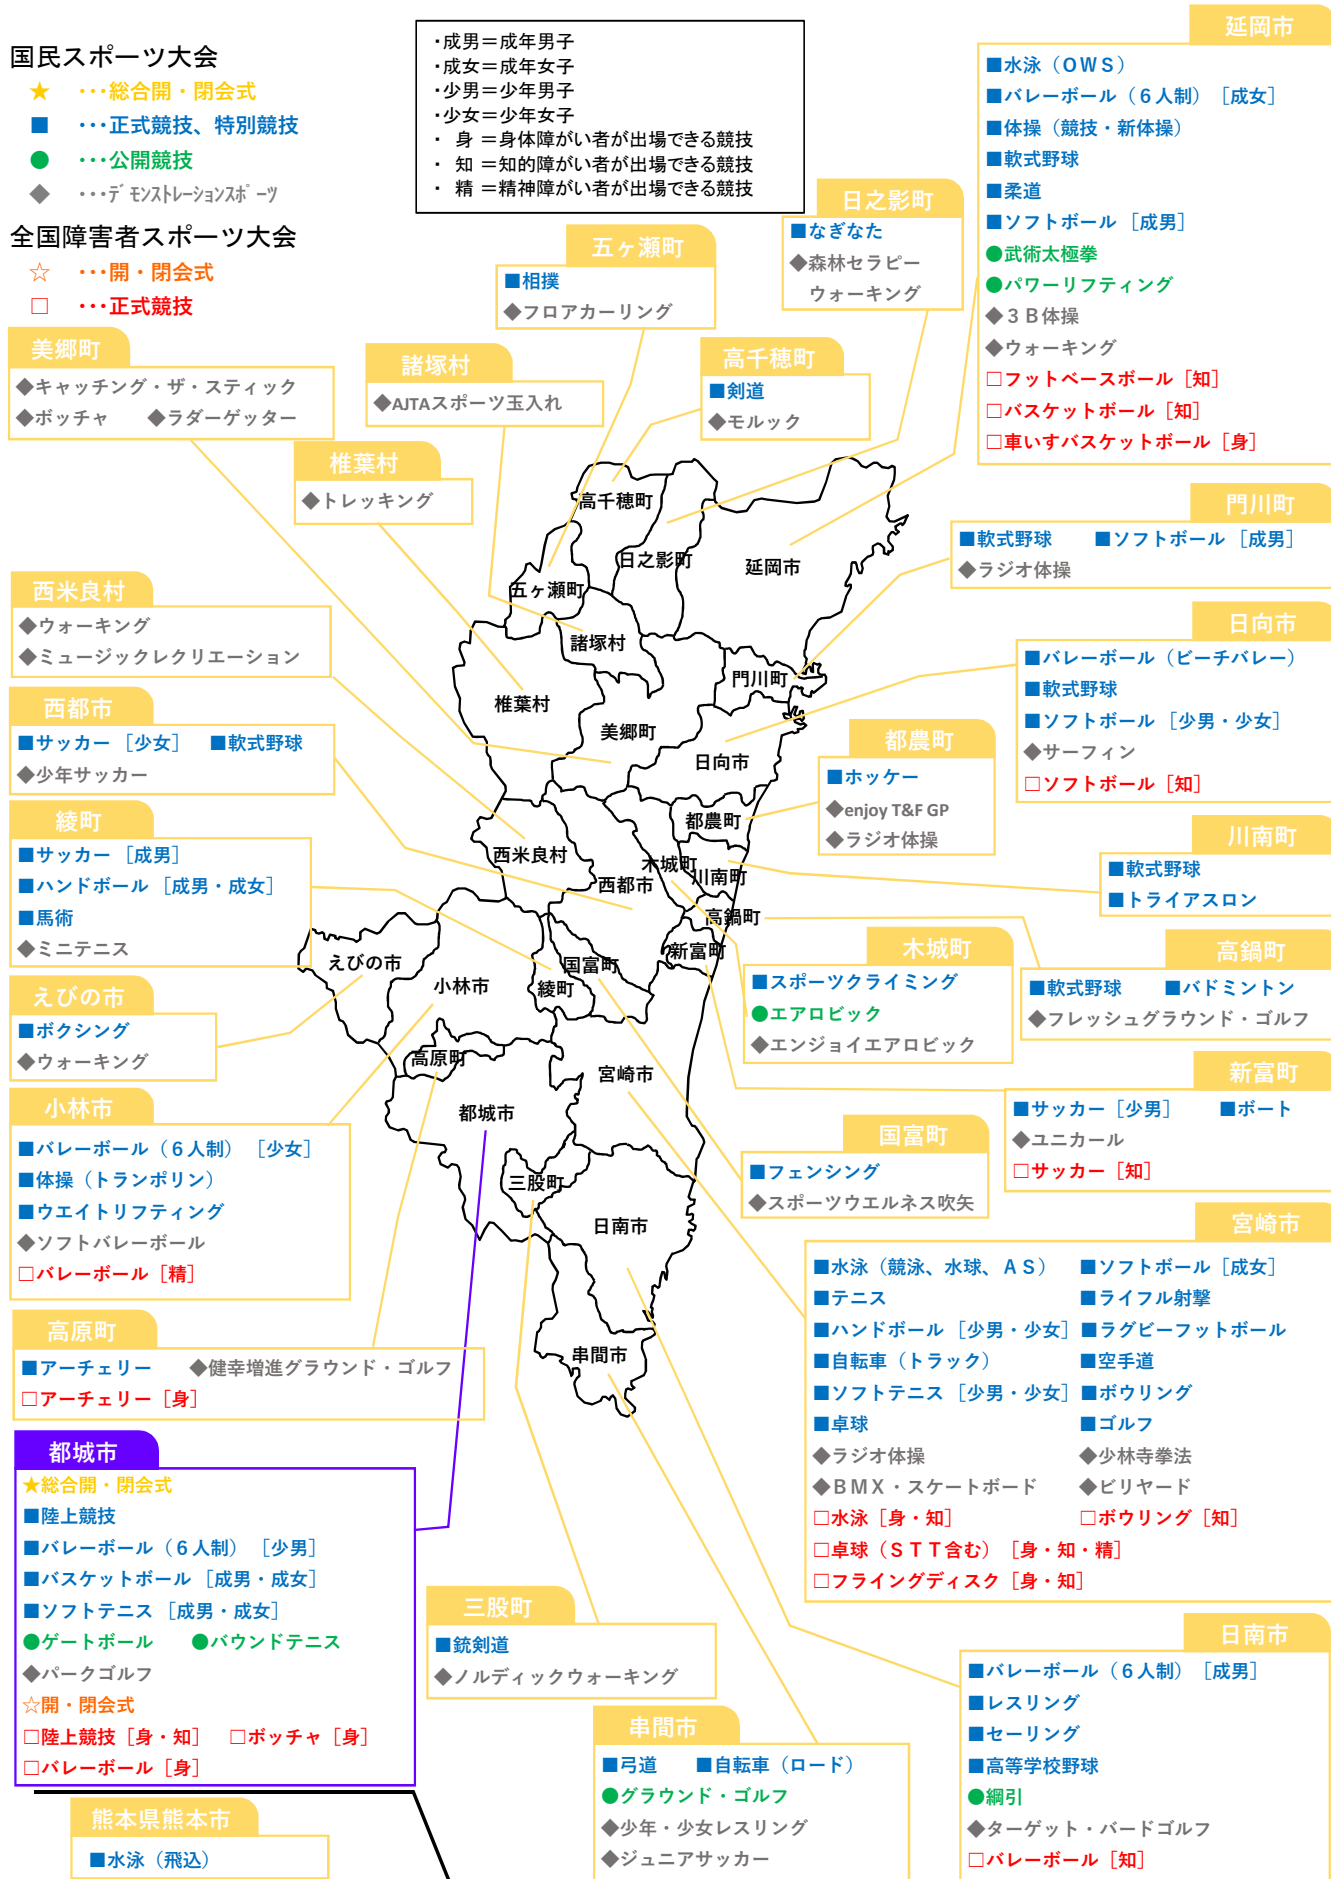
国民スポーツ大会
★ ・・・総合開・閉会式
■ ・・・正式競技、特別競技
● ・・・公開競技
◆ ・・・デモンストレーションスポーツ

全国障害者スポーツ大会
☆ ・・・開・閉会式
□ ・・・正式競技

・成男＝成年男子
・成女＝成年女子
・少男＝少年男子
・少女＝少年女子
・ 身 ＝身体障がい者が出場できる競技
・ 知 ＝知的障がい者が出場できる競技
・ 精 ＝精神障がい者が出場できる競技

延岡市
■水泳（ＯＷＳ）
■バレーボール（６人制）［成女］
■体操（競技・新体操）
■軟式野球
■柔道
■ソフトボール［成男］
●武術太極拳
●パワーリフティング
◆３Ｂ体操
◆ウォーキング
□フットベースボール［知］
□バスケットボール［知］
□車いすバスケットボール［身］

日之影町
■なぎなた
◆森林セラピー ウォーキング

五ヶ瀬町
■相撲
◆フロアカーリング

美郷町
◆キャッチング・ザ・スティック
◆ボッチャ ◆ラダーゲッター

諸塚村
◆AJTAスポーツ玉入れ

高千穂町
■剣道
◆モルック

椎葉村
◆トレッキング

門川町
■軟式野球 ■ソフトボール［成男］
◆ラジオ体操

西米良村
◆ウォーキング
◆ミュージックレクリエーション

日向市
■バレーボール（ビーチバレー）
■軟式野球
■ソフトボール［少男・少女］
◆サーフィン
□ソフトボール［知］

西都市
■サッカー［少女］ ■軟式野球
◆少年サッカー

都農町
■ホッケー
◆enjoy T&F GP
◆ラジオ体操

綾町
■サッカー［成男］
■ハンドボール［成男・成女］
■馬術
◆ミニテニス

川南町
■軟式野球
■トライアスロン

えびの市
■ボクシング
◆ウォーキング

木城町
■スポーツクライミング
●エアロビック
◆エンジョイエアロビック

高鍋町
■軟式野球 ■バドミントン
◆フレッシュグラウンド・ゴルフ

小林市
■バレーボール（６人制）［少女］
■体操（トランポリン）
■ウエイトリフティング
◆ソフトバレーボール
□バレーボール［精］

新富町
■サッカー［少男］ ■ボート
◆ユニカール
□サッカー［知］

国富町
■フェンシング
◆スポーツウエルネス吹矢

高原町
■アーチェリー ◆健幸増進グラウンド・ゴルフ
□アーチェリー［身］

宮崎市
■水泳（競泳、水球、ＡＳ） ■ソフトボール［成女］
■テニス ■ライフル射撃
■ハンドボール［少男・少女］ ■ラグビーフットボール
■自転車（トラック） ■空手道
■ソフトテニス［少男・少女］ ■ボウリング
■卓球 ■ゴルフ
◆ラジオ体操 ◆少林寺拳法
◆ＢＭＸ・スケートボード ◆ビリヤード
□水泳［身・知］ □ボウリング［知］
□卓球（ＳＴＴ含む）［身・知・精］
□フライングディスク［身・知］

都城市
★総合開・閉会式
■陸上競技
■バレーボール（６人制）［少男］
■バスケットボール［成男・成女］
■ソフトテニス［成男・成女］
●ゲートボール ●バウンドテニス
◆パークゴルフ
☆開・閉会式
□陸上競技［身・知］ □ボッチャ［身］
□バレーボール［身］

三股町
■銃剣道
◆ノルディックウォーキング

日南市
■バレーボール（６人制）［成男］
■レスリング
■セーリング
■高等学校野球
●綱引
◆ターゲット・バードゴルフ
□バレーボール［知］

串間市
■弓道 ■自転車（ロード）
●グラウンド・ゴルフ
◆少年・少女レスリング
◆ジュニアサッカー

熊本県熊本市
■水泳（飛込）

高千穂町 日之影町 延岡市 五ヶ瀬町 諸塚村 門川町 椎葉村 美郷町 日向市 都農町 西米良村 木城町 川南町 西都市 高鍋町 新富町 えびの市 国富町 小林市 綾町 高原町 宮崎市 都城市 三股町 日南市 串間市